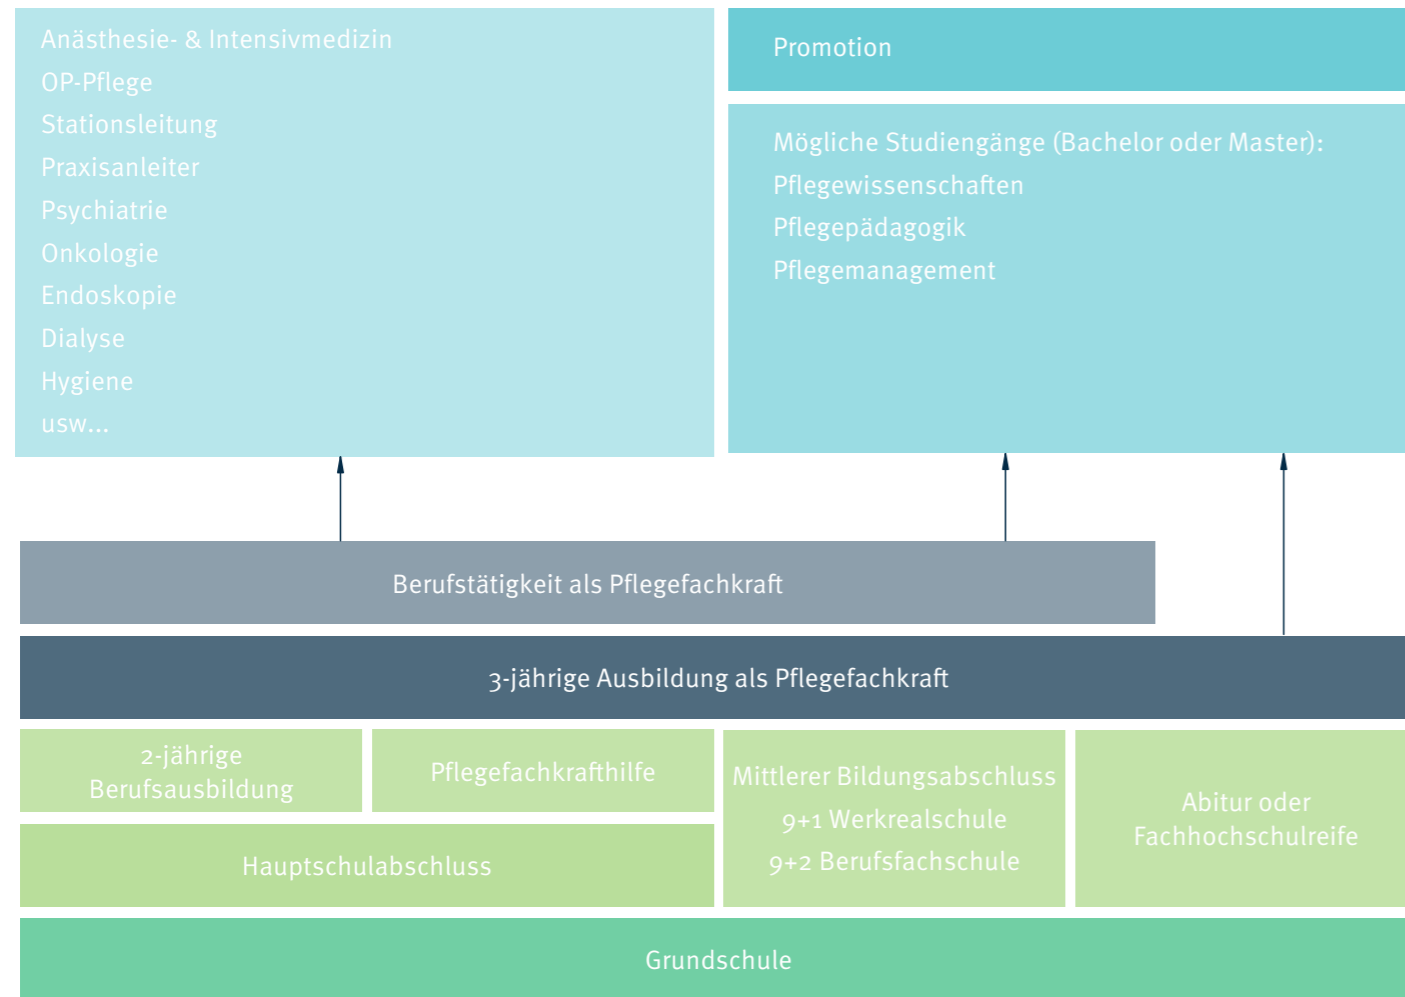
Anästhesie- & Intensivmedizin
OP-Pflege
Stationsleitung
Praxisanleiter
Psychiatrie
Onkologie
Endoskopie
Dialyse
Hygiene
usw...

Promotion

Mögliche Studiengänge (Bachelor oder Master):
Pflegewissenschaften
Pflegepädagogik
Pflegemanagement

Berufstätigkeit als Pflegefachkraft

3-jährige Ausbildung als Pflegefachkraft

2-jährige Berufsausbildung

Pflegefachkrafthilfe

Mittlerer Bildungsabschluss
9+1 Werkrealschule
9+2 Berufsfachschule

Abitur oder Fachhochschulreife

Hauptschulabschluss

Grundschule